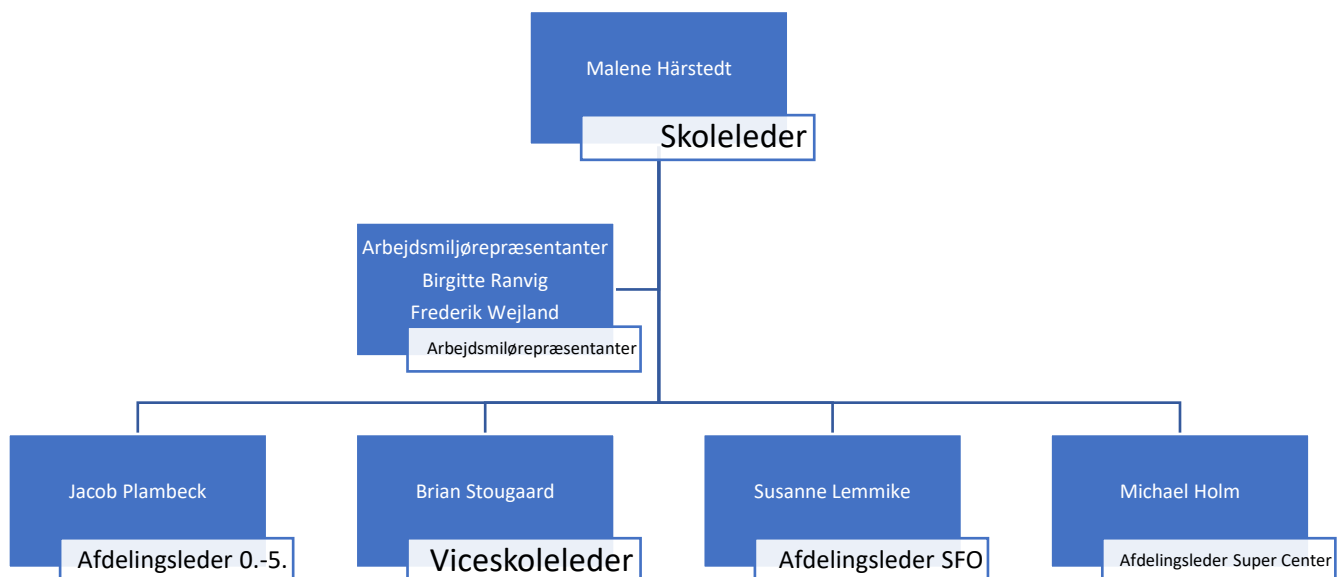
Malene Härstedt

Skoleleder

Arbejdsmiljørepræsentanter
Birgitte Ranvig
Frederik Wejland

Arbejdsmiljørepræsentanter

Jacob Plambeck

Afdelingsleder 0.-5.

Brian Stougaard

Viceskoleleder

Susanne Lemmike

Afdelingsleder SFO

Michael Holm

Afdelingsleder Super Center